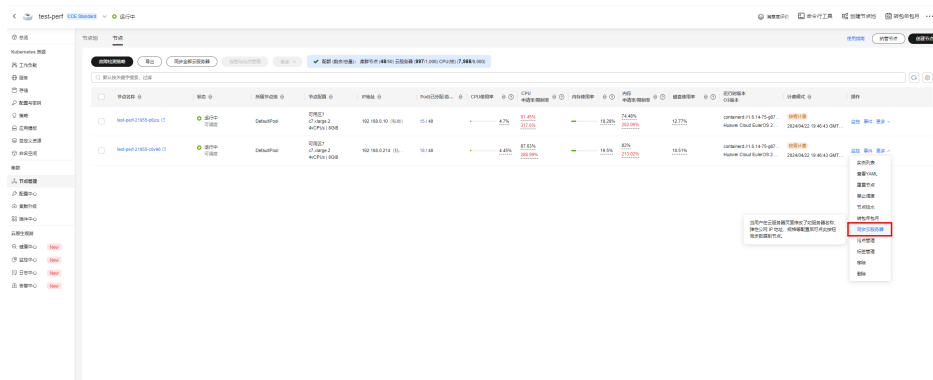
test-perf CCE Standard 运行中

服务体验 命令行工具 创建节点池 购买节点 ...

总览
Kubernetes 资源
工作负载
服务
存储
配置与密钥
策略
应用模板
自定义资源
命名空间
集群
节点管理
配置中心
插件中心
云原生观测
健康中心 New
监控中心 New
日志中心 New
告警中心 New

节点池 节点

使用指南 纳管节点 创建节点

按照配置排序 导出 同步全部云服务器 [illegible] 更多

配额(剩余/总量)：集群节点(48/50) 云服务器(997/1,000) CPU(核)(7,986/8,000)

默认按照名称搜索，过滤

| 节点名称 | 状态 | 所属节点池 | 节点规格 | IP地址 | Pod(已分配/总…) | CPU申请率 | CPU 申请使用/限制值 | 内存使用率 | 内存 申请使用/限制值 | 磁盘使用率 | 运行时版本 OS版本 | 计费模式 | 操作 |
|---|---|---|---|---|---|---|---|---|---|---|---|---|---|
| test-perf-21955-plizu | 运行中 可调度 | DefaultPool | 可用区1 c7.xlarge.2 4vCPUs \| 8GiB | 192.168.0.10 (私有) | 15 / 48 | 4.7% | 91.45% 317.6% | 18.28% | 74.40% 262.06% | 12.77% | containerd://1.5.14-75-g67... Huawei Cloud EulerOS 2... | 按需计费 2024/04/22 19:46:43 GMT... | 监控 事件 更多 |
| test-perf-21955-olv90 | 运行中 可调度 | DefaultPool | 可用区2 c7.xlarge.2 4vCPUs \| 8GiB | 192.168.0.214 (私... | 10 / 48 | 4.45% | 87.63% 289.99% | 19.5% | 82% 213.07% | 18.51% | containerd://1.5.14-75-g67... Huawei Cloud EulerOS 2... | 按需计费 2024/04/22 19:46:43 GMT... | 监控 事件 更多 |

实例列表
查看YAML
重置节点
禁止调度
节点排水
转包年/包月
同步云服务器
污点管理
标签管理
移除
删除

当用户在云服务器页面修改了如服务器名称、弹性公网 IP 地址、规格等配置后可点此按钮同步该类型数据。